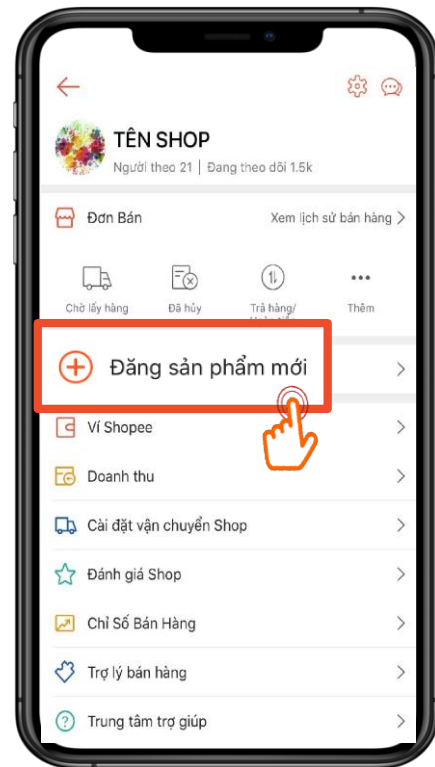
TÊN SHOP
Người theo 21 | Đang theo dõi 1.5k

Đơn Bán
Xem lịch sử bán hàng >

Chờ lấy hàng
Đã hủy
Trả hàng/ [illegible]
Thêm

Đăng sản phẩm mới >

Ví Shopee >
Doanh thu >
Cài đặt vận chuyển Shop >
Đánh giá Shop >
Chỉ Số Bán Hàng >
Trợ lý bán hàng >
Trung tâm trợ giúp >